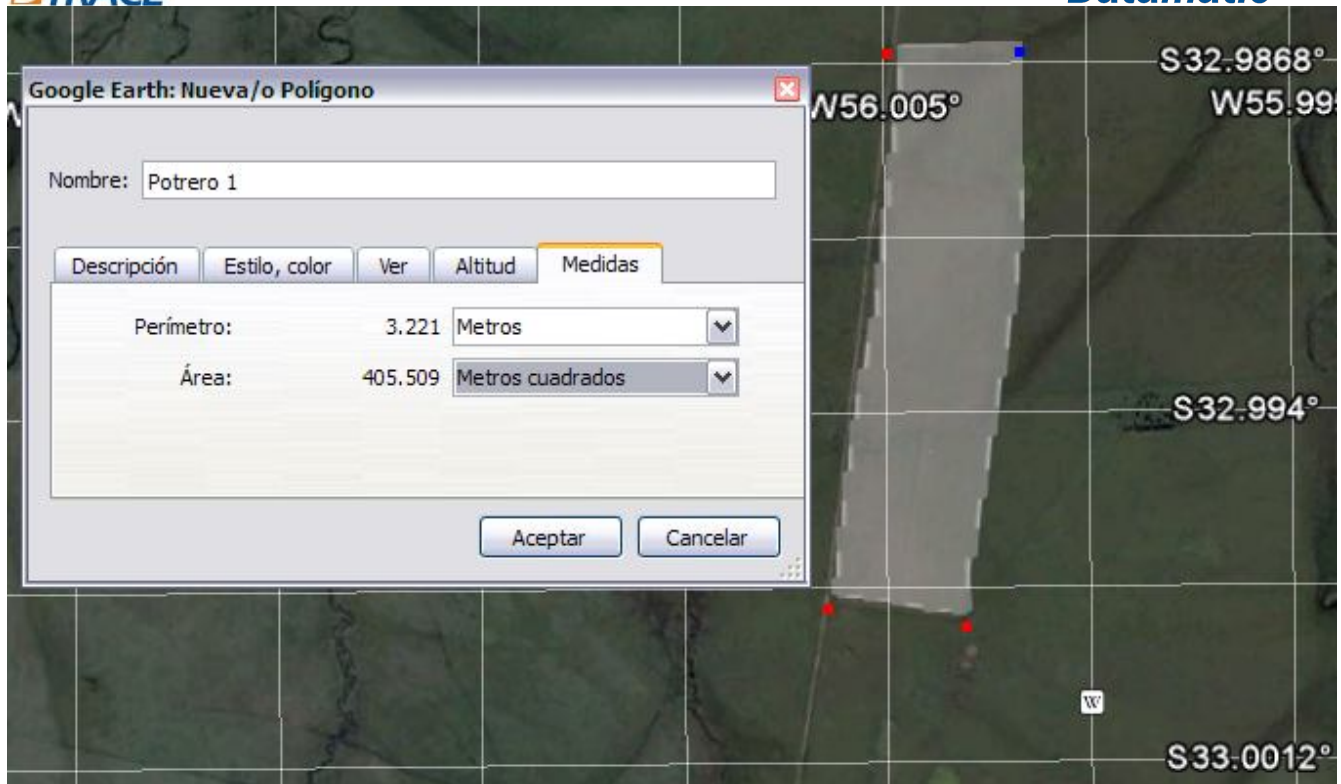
Google Earth: Nueva/o Polígono

Nombre: Potrero 1

Descripción | Estilo, color | Ver | Altitud | Medidas

Perímetro: 3.221 Metros

Área: 405.509 Metros cuadrados

Aceptar Cancelar

S32.9868°
W56.005°
W55.99
S32.994°
S33.0012°